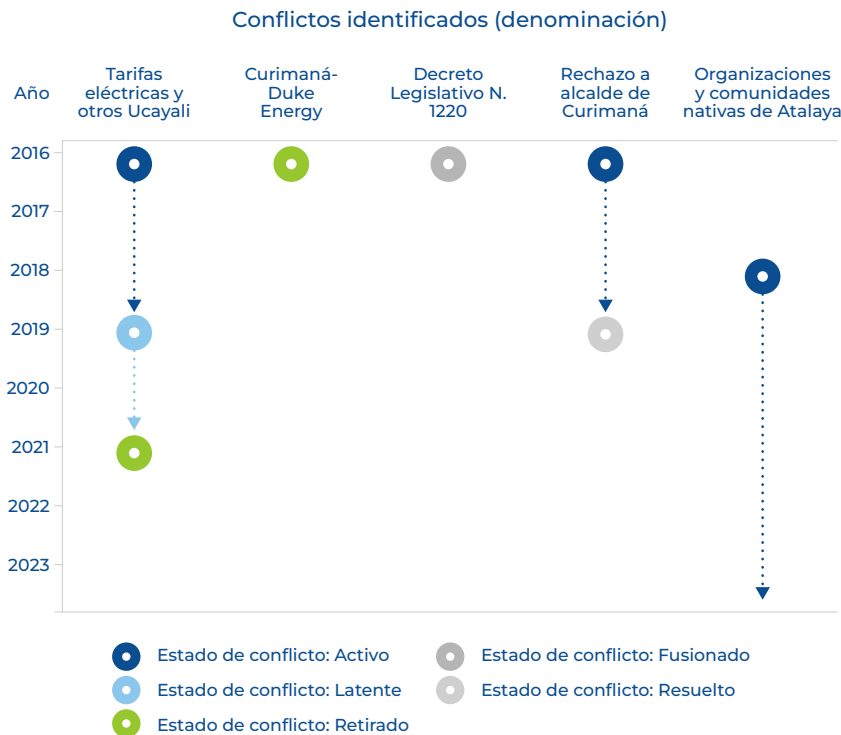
Conflictos identificados (denominación)

Año

Tarifas eléctricas y otros Ucayali

Curimaná-Duke Energy

Decreto Legislativo N. 1220

Rechazo a alcalde de Curimaná

Organizaciones y comunidades nativas de Atalaya

2016
2017
2018
2019
2020
2021
2022
2023

Estado de conflicto: Activo
Estado de conflicto: Fusionado
Estado de conflicto: Latente
Estado de conflicto: Resuelto
Estado de conflicto: Retirado